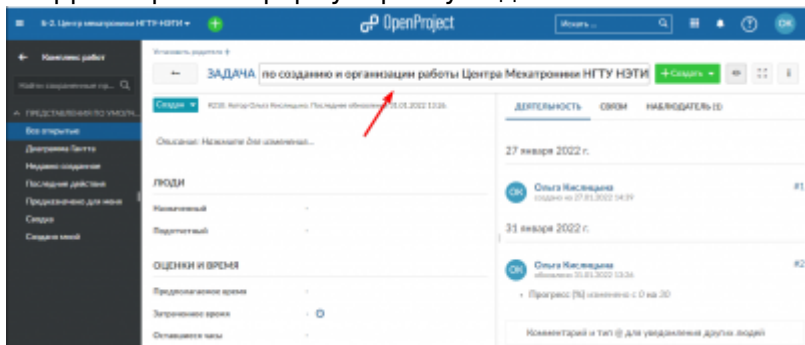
Б-2. Центр мехатроники НГТУ НЭТИ ▾

OpenProject

Искать ...

OK

← Комплекс работ

Найти сохраненные пр... 

ПРЕДСТАВЛЕНИЯ ПО УМОЛЧ...

Все открытые

Диаграмма Ганта

Недавно созданное

Последние действия

Предназначено для меня

Сводка

Создано мной

Установить родителя +

← ЗАДАЧА по созданию и организации работы Центра Мехатроники НГТУ НЭТИ

+ Создать ▾

Создан ▾ #238. Автор Ольга Кисленцина. Последнее обновление 31.01.2022 13:26.

Описание: Нажмите для изменения...

ЛЮДИ

Назначенный -

Подотчетный -

ОЦЕНКИ И ВРЕМЯ

Предполагаемое время -

Затраченное время - 0

Оставшиеся часы -

ДЕЯТЕЛЬНОСТЬ СВЯЗИ НАБЛЮДАТЕЛЬ (1)

27 января 2022 г.

OK Ольга Кисленцина создано в 27.01.2022 14:39 #1

31 января 2022 г.

OK Ольга Кисленцина обновлено 31.01.2022 13:26 #2

• Прогресс (%) изменено с 0 на 20

Комментарий и тип @ для уведомления других людей